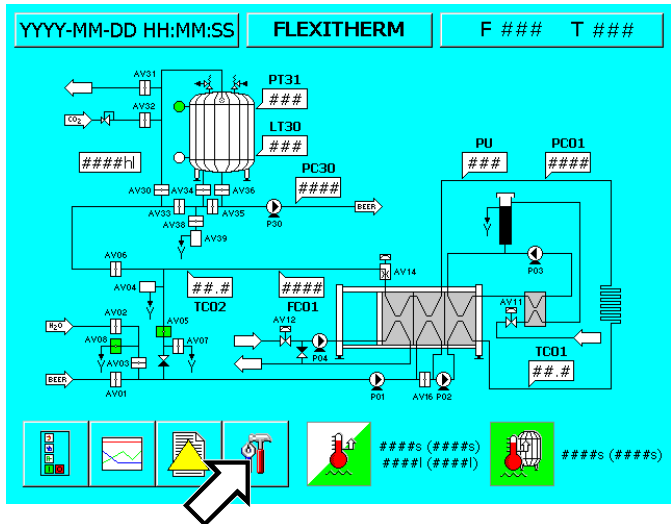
YYYY-MM-DD HH:MM:SS
FLEXITHERM
F ### T ###

AV31
AV32
$CO_2$
PT31
###
LT30
###
####hl
PC30
####
AV30 AV34 AV36
AV33 AV35
AV38
AV39
P30
BEER
AV06
AV04
##.#
TC02
####
FC01
AV14
PU
###
PC01
####
P03
AV11
$H_2O$
AV02
AV08
AV03
AV01
BEER
AV05
AV07
AV12
P04
P01
AV16 P02
TC01
##.#

####s (####s)
####l (####l)
####s (####s)